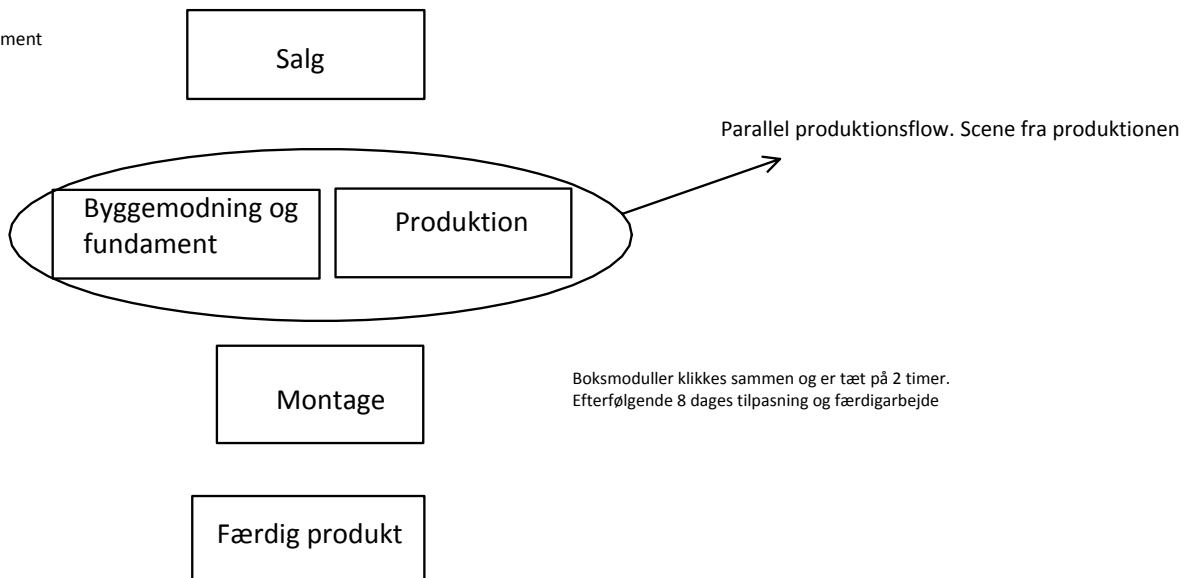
ment

Salg

Parallel produktionsflow. Scene fra produktionen

Byggemodning og fundament

Produktion

Montage

Boksmoduller klikkes sammen og er tæt på 2 timer. Efterfølgende 8 dages tilpasning og færdigarbejde

Færdig produkt